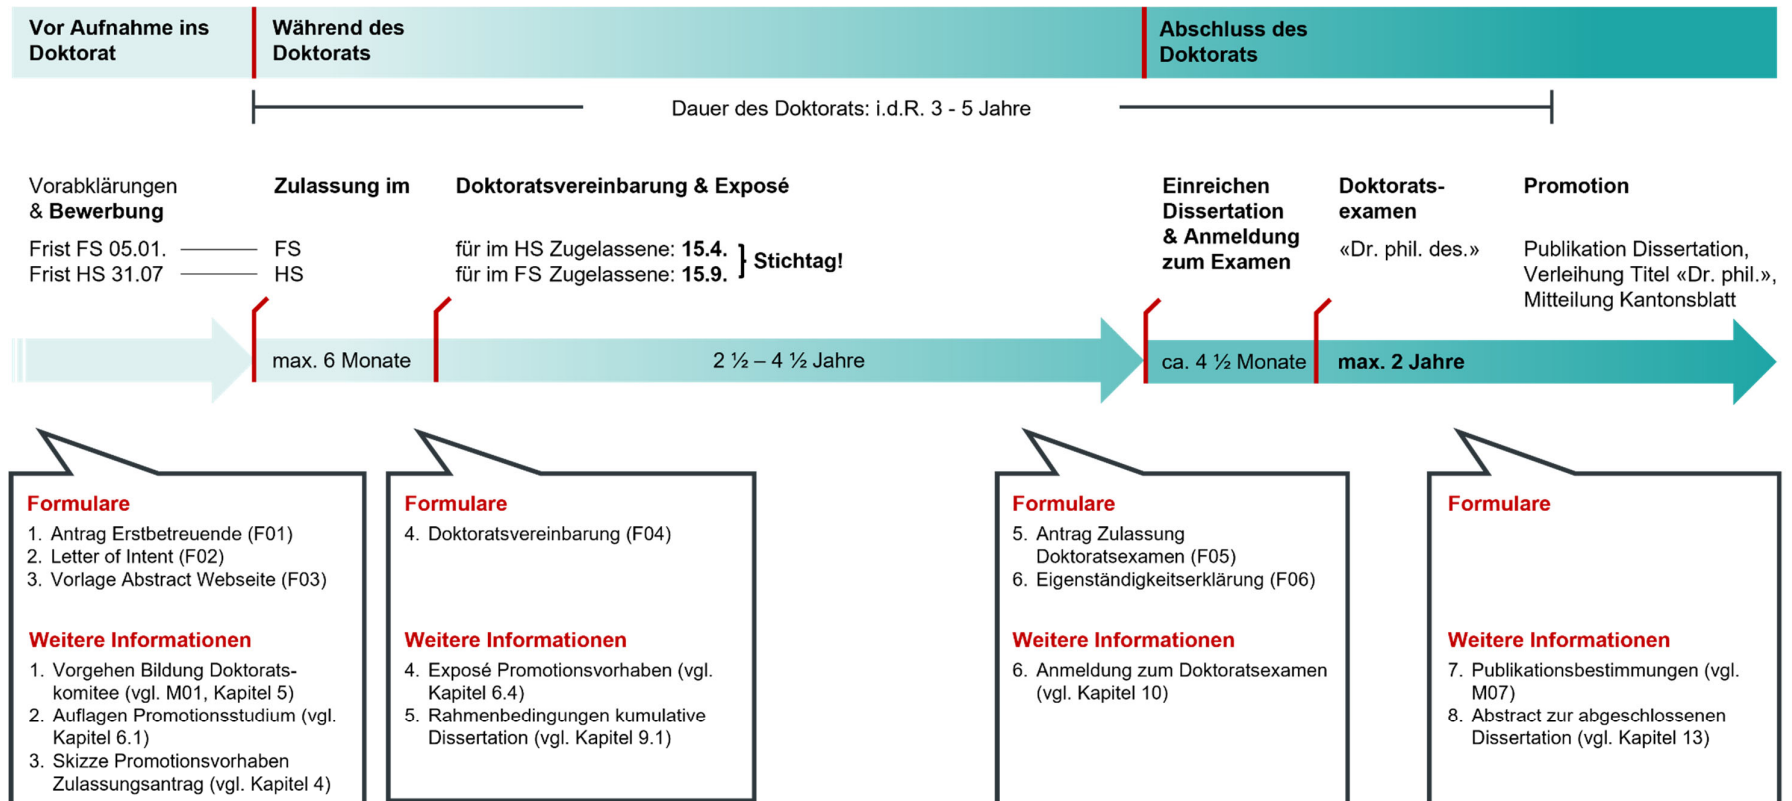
Vor Aufnahme ins Doktorat

Während des Doktorats

Abschluss des Doktorats

Dauer des Doktorats: i.d.R. 3 - 5 Jahre

Vorabklärungen & **Bewerbung**

Frist FS 05.01.
Frist HS 31.07

**Zulassung im**

FS
HS

**Doktoratsvereinbarung & Exposé**

für im HS Zugelassene: **15.4.**
für im FS Zugelassene: **15.9.** } **Stichtag!**

**Einreichen Dissertation & Anmeldung zum Examen**

**Doktorats-examen**

«Dr. phil. des.»

**Promotion**

Publikation Dissertation, Verleihung Titel «Dr. phil.», Mitteilung Kantonsblatt

max. 6 Monate

2 ½ – 4 ½ Jahre

ca. 4 ½ Monate

**max. 2 Jahre**

**Formulare**
1. Antrag Erstbetreuende (F01)
2. Letter of Intent (F02)
3. Vorlage Abstract Webseite (F03)

**Weitere Informationen**
1. Vorgehen Bildung Doktoratskomitee (vgl. M01, Kapitel 5)
2. Auflagen Promotionsstudium (vgl. Kapitel 6.1)
3. Skizze Promotionsvorhaben Zulassungsantrag (vgl. Kapitel 4)

**Formulare**
4. Doktoratsvereinbarung (F04)

**Weitere Informationen**
4. Exposé Promotionsvorhaben (vgl. Kapitel 6.4)
5. Rahmenbedingungen kumulative Dissertation (vgl. Kapitel 9.1)

**Formulare**
5. Antrag Zulassung Doktoratsexamen (F05)
6. Eigenständigkeitserklärung (F06)

**Weitere Informationen**
6. Anmeldung zum Doktoratsexamen (vgl. Kapitel 10)

**Formulare**

**Weitere Informationen**
7. Publikationsbestimmungen (vgl. M07)
8. Abstract zur abgeschlossenen Dissertation (vgl. Kapitel 13)